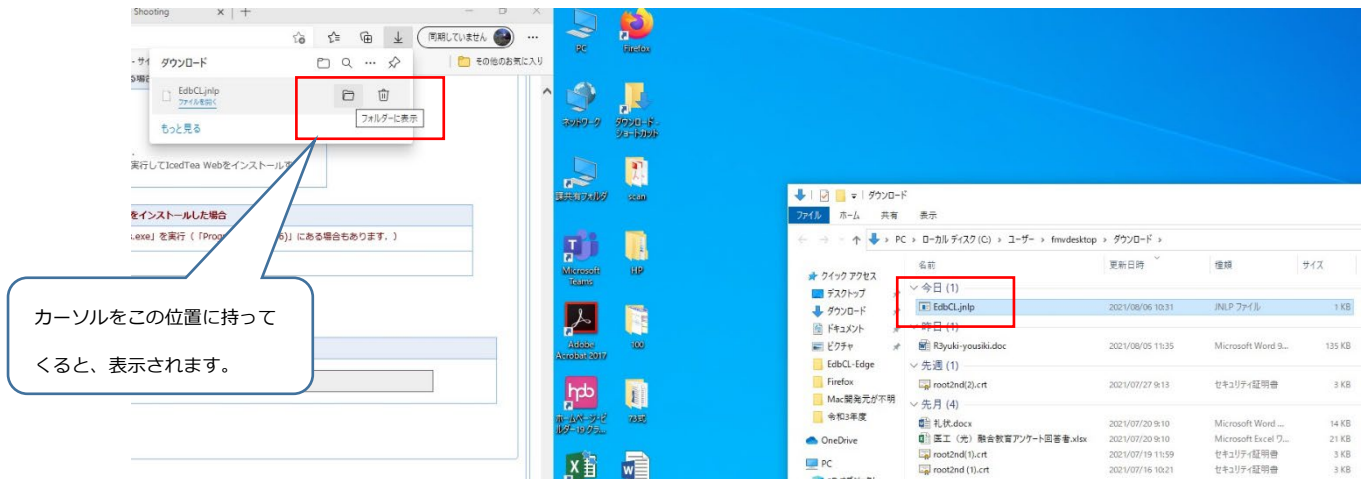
Shooting

同期していません

ダウンロード

EdbCL.jnlp
ファイルを開く

フォルダーに表示

もっと見る

その他のお気に入り

実行してIcedTea Webをインストール

をインストールした場合

.exe」を実行（「Prog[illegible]6)」にある場合もあります。）

カーソルをこの位置に持ってくると、表示されます。

PC
Firefox
ネットワーク
ダウンロード - ショートカット
課共有フォルダ
scan
Microsoft Teams
HP
Adobe Acrobat 2017
100
ホームページ・ビルダー19グラ...
73式

ダウンロード
ファイル ホーム 共有 表示
PC › ローカル ディスク (C:) › ユーザー › fmvdesktop › ダウンロード ›

クイック アクセス
デスクトップ
ダウンロード
ドキュメント
ピクチャ
EdbCL-Edge
Firefox
Mac開発元が不明
令和3年度
OneDrive
PC

| 名前 | 更新日時 | 種類 | サイズ |
|---|---|---|---|
| 今日 (1) | | | |
| EdbCL.jnlp | 2021/08/06 10:31 | JNLP ファイル | 1 KB |
| 昨日 (1) | | | |
| R3yuki-yousiki.doc | 2021/08/05 11:35 | Microsoft Word 9... | 135 KB |
| 先週 (1) | | | |
| root2nd(2).crt | 2021/07/27 9:13 | セキュリティ証明書 | 3 KB |
| 先月 (4) | | | |
| 礼状.docx | 2021/07/20 9:10 | Microsoft Word ... | 14 KB |
| 医工（先）融合教育アンケート回答者.xlsx | 2021/07/20 9:10 | Microsoft Excel ワ... | 21 KB |
| root2nd(1).crt | 2021/07/19 11:59 | セキュリティ証明書 | 3 KB |
| root2nd (1).crt | 2021/07/16 10:21 | セキュリティ証明書 | 3 KB |